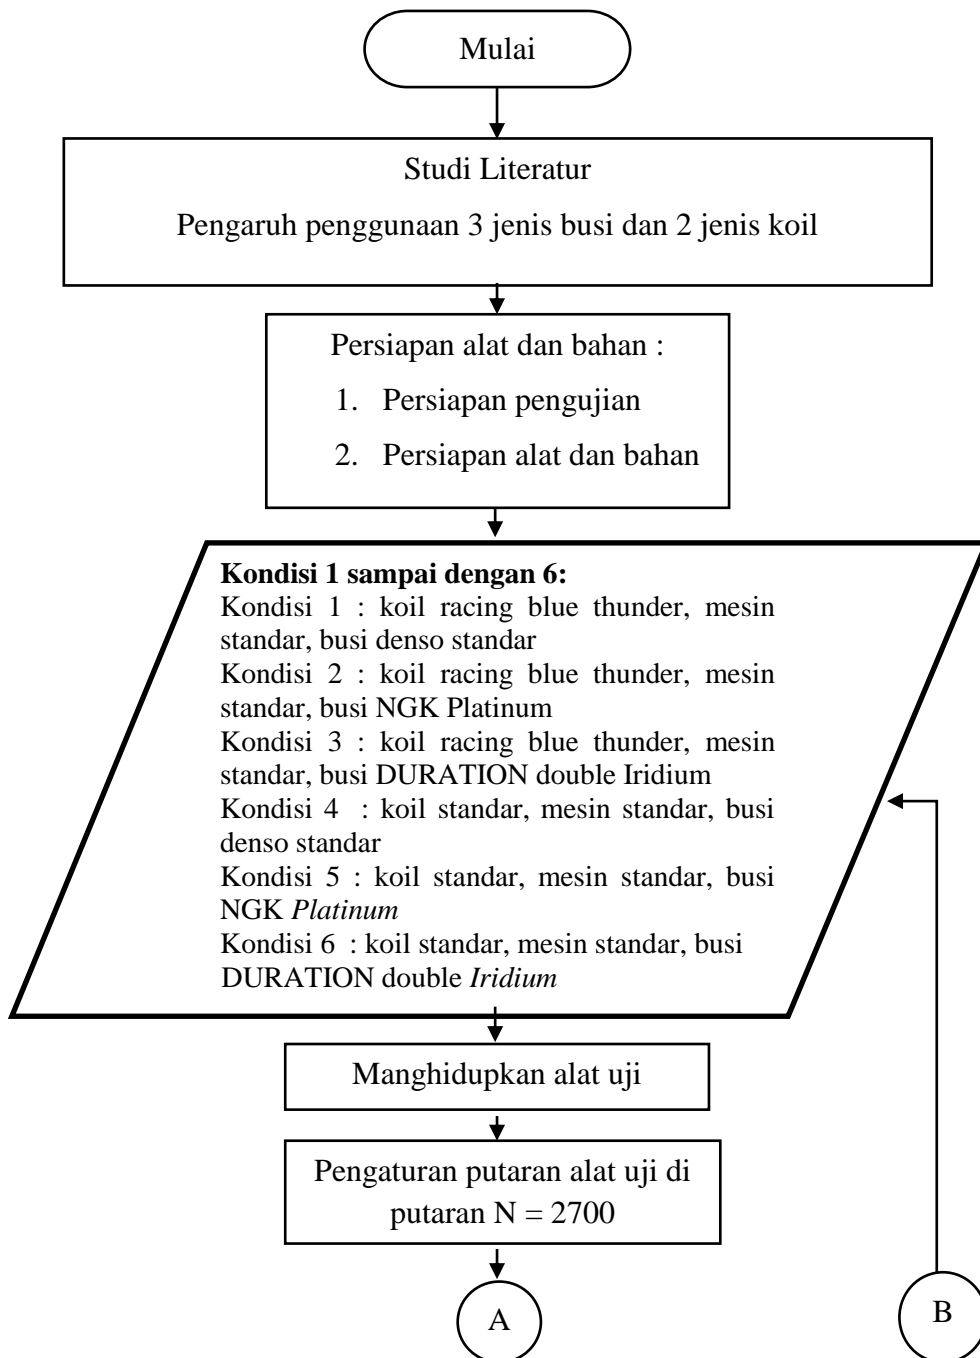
Mulai

Studi Literatur

Pengaruh penggunaan 3 jenis busi dan 2 jenis koil

Persiapan alat dan bahan :

1. Persiapan pengujian
2. Persiapan alat dan bahan

**Kondisi 1 sampai dengan 6:**
Kondisi 1 : koil racing blue thunder, mesin standar, busi denso standar
Kondisi 2 : koil racing blue thunder, mesin standar, busi NGK Platinum
Kondisi 3 : koil racing blue thunder, mesin standar, busi DURATION double Iridium
Kondisi 4 : koil standar, mesin standar, busi denso standar
Kondisi 5 : koil standar, mesin standar, busi NGK *Platinum*
Kondisi 6 : koil standar, mesin standar, busi DURATION double *Iridium*

Manghidupkan alat uji

Pengaturan putaran alat uji di putaran N = 2700

A

B